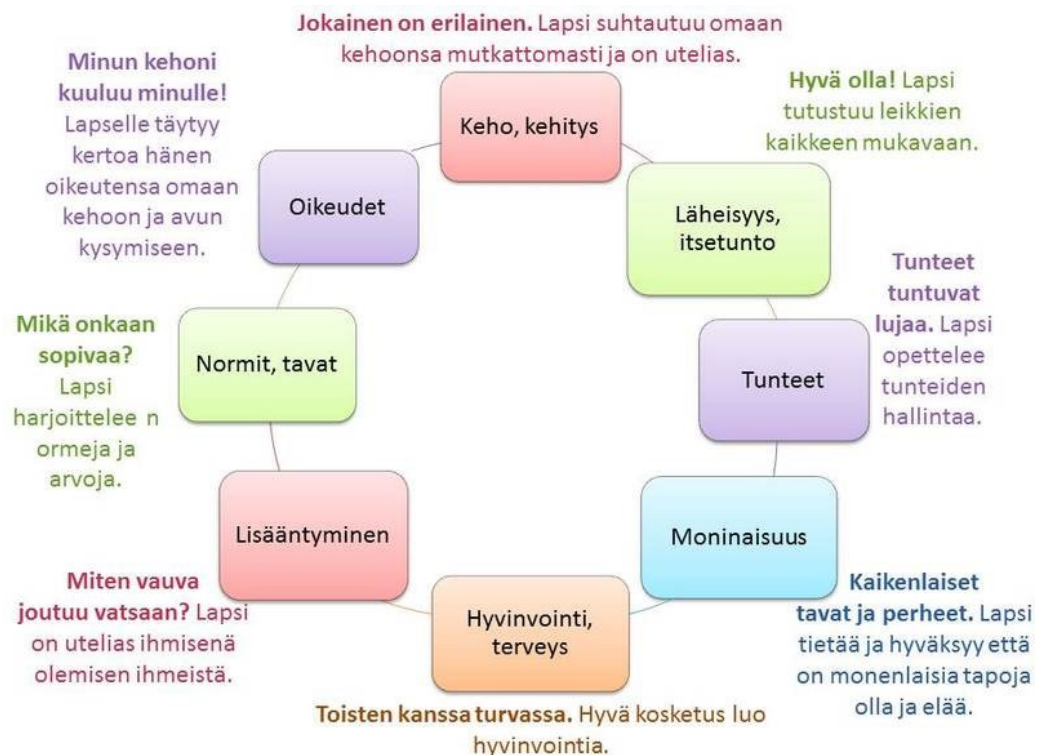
**Jokainen on erilainen.** Lapsi suhtautuu omaan kehoonsa mutkattomasti ja on utelias.

Keho, kehitys

**Hyvä olla!** Lapsi tutustuu leikkien kaikkeen mukavaan.

Läheisyys, itsetunto

**Tunteet tuntuvat lujaa.** Lapsi opettelee tunteiden hallintaa.

Tunteet

Moninaisuus

**Kaikenlaiset tavat ja perheet.** Lapsi tietää ja hyväksyy että on monenlaisia tapoja olla ja elää.

Hyvinvointi, terveys

**Toisten kanssa turvassa.** Hyvä kosketus luo hyvinvointia.

Lisääntyminen

**Miten vauva joutuu vatsaan?** Lapsi on utelias ihmisenä olemisen ihmeistä.

Normit, tavat

**Mikä onkaan sopivaa?** Lapsi harjoittelee n ormeja ja arvoja.

Oikeudet

**Minun kehoni kuuluu minulle!** Lapselle täytyy kertoa hänen oikeutensa omaan kehoon ja avun kysymiseen.